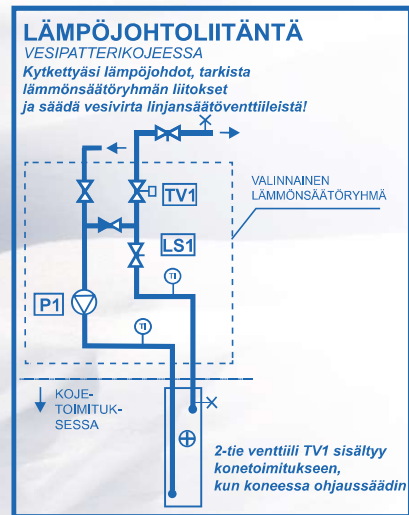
LÄMPÖJOHTOLIITÄNTÄ
VESIPATTERIKOJEESSA
Kytkettyäsi lämpöjohdot, tarkista lämmönsäätöryhmän liitokset ja säädä vesivirta linjansäätöventtiileistä!

TV1
VALINNAINEN LÄMMÖNSÄÄTÖRYHMÄ
LS1
TI
P1
TI

KOJETOIMITUKSESSA

2-tie venttiili TV1 sisältyy konetoimitukseen, kun koneessa ohjaussäädin